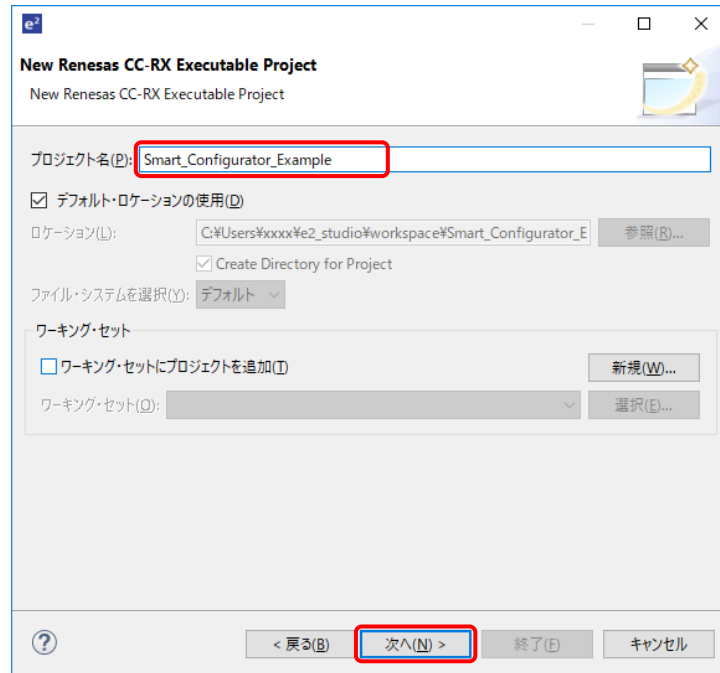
e²

New Renesas CC-RX Executable Project

New Renesas CC-RX Executable Project

プロジェクト名(P): Smart_Configurator_Example

デフォルト・ロケーションの使用(D)

ロケーション(L): C:¥Users¥xxxx¥e2_studio¥workspace¥Smart_Configurator_E 参照(R)...

Create Directory for Project

ファイル・システムを選択(Y): デフォルト

ワーキング・セット

ワーキング・セットにプロジェクトを追加(T) 新規(W)...

ワーキング・セット(O): 選択(E)...

?

< 戻る(B) 次へ(N) > 終了(F) キャンセル